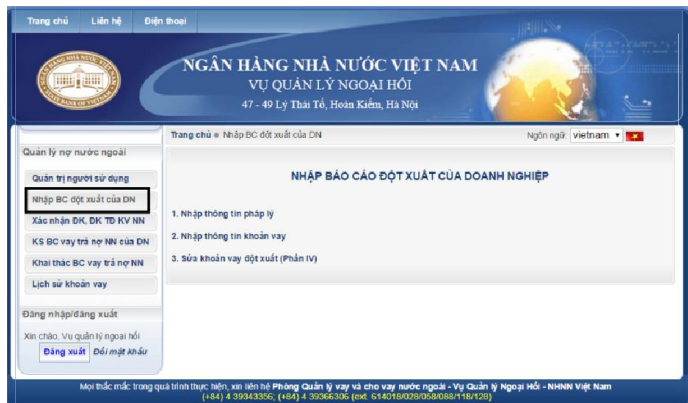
Trang chủ Liên hệ Điện thoại

NGÂN HÀNG NHÀ NƯỚC VIỆT NAM
VỤ QUẢN LÝ NGOẠI HỐI
47 - 49 Lý Thái Tổ, Hoàn Kiếm, Hà Nội

Quản lý nợ nước ngoài
Quản trị người sử dụng
Nhập BC đột xuất của DN
Xác nhận ĐK, ĐK TĐ KV NN
KS BC vay trả nợ NN của DN
Khai thác BC vay trả nợ NN
Lịch sử khoản vay

Đăng nhập/đăng xuất
Xin chào, Vụ quản lý ngoại hối
Đăng xuất Đổi mật khẩu

Trang chủ » Nhập BC đột xuất của DN
Ngôn ngữ: vietnam

NHẬP BÁO CÁO ĐỘT XUẤT CỦA DOANH NGHIỆP

1. Nhập thông tin pháp lý
2. Nhập thông tin khoản vay
3. Sửa khoản vay đột xuất (Phần IV)

Mọi thắc mắc trong quá trình thực hiện, xin liên hệ Phòng Quản lý vay và cho vay nước ngoài - Vụ Quản lý Ngoại Hối - NHNN Việt Nam
(+84) 4 39343356; (+84) 4 39366306 (ext: 614018/028/058/088/118/128)